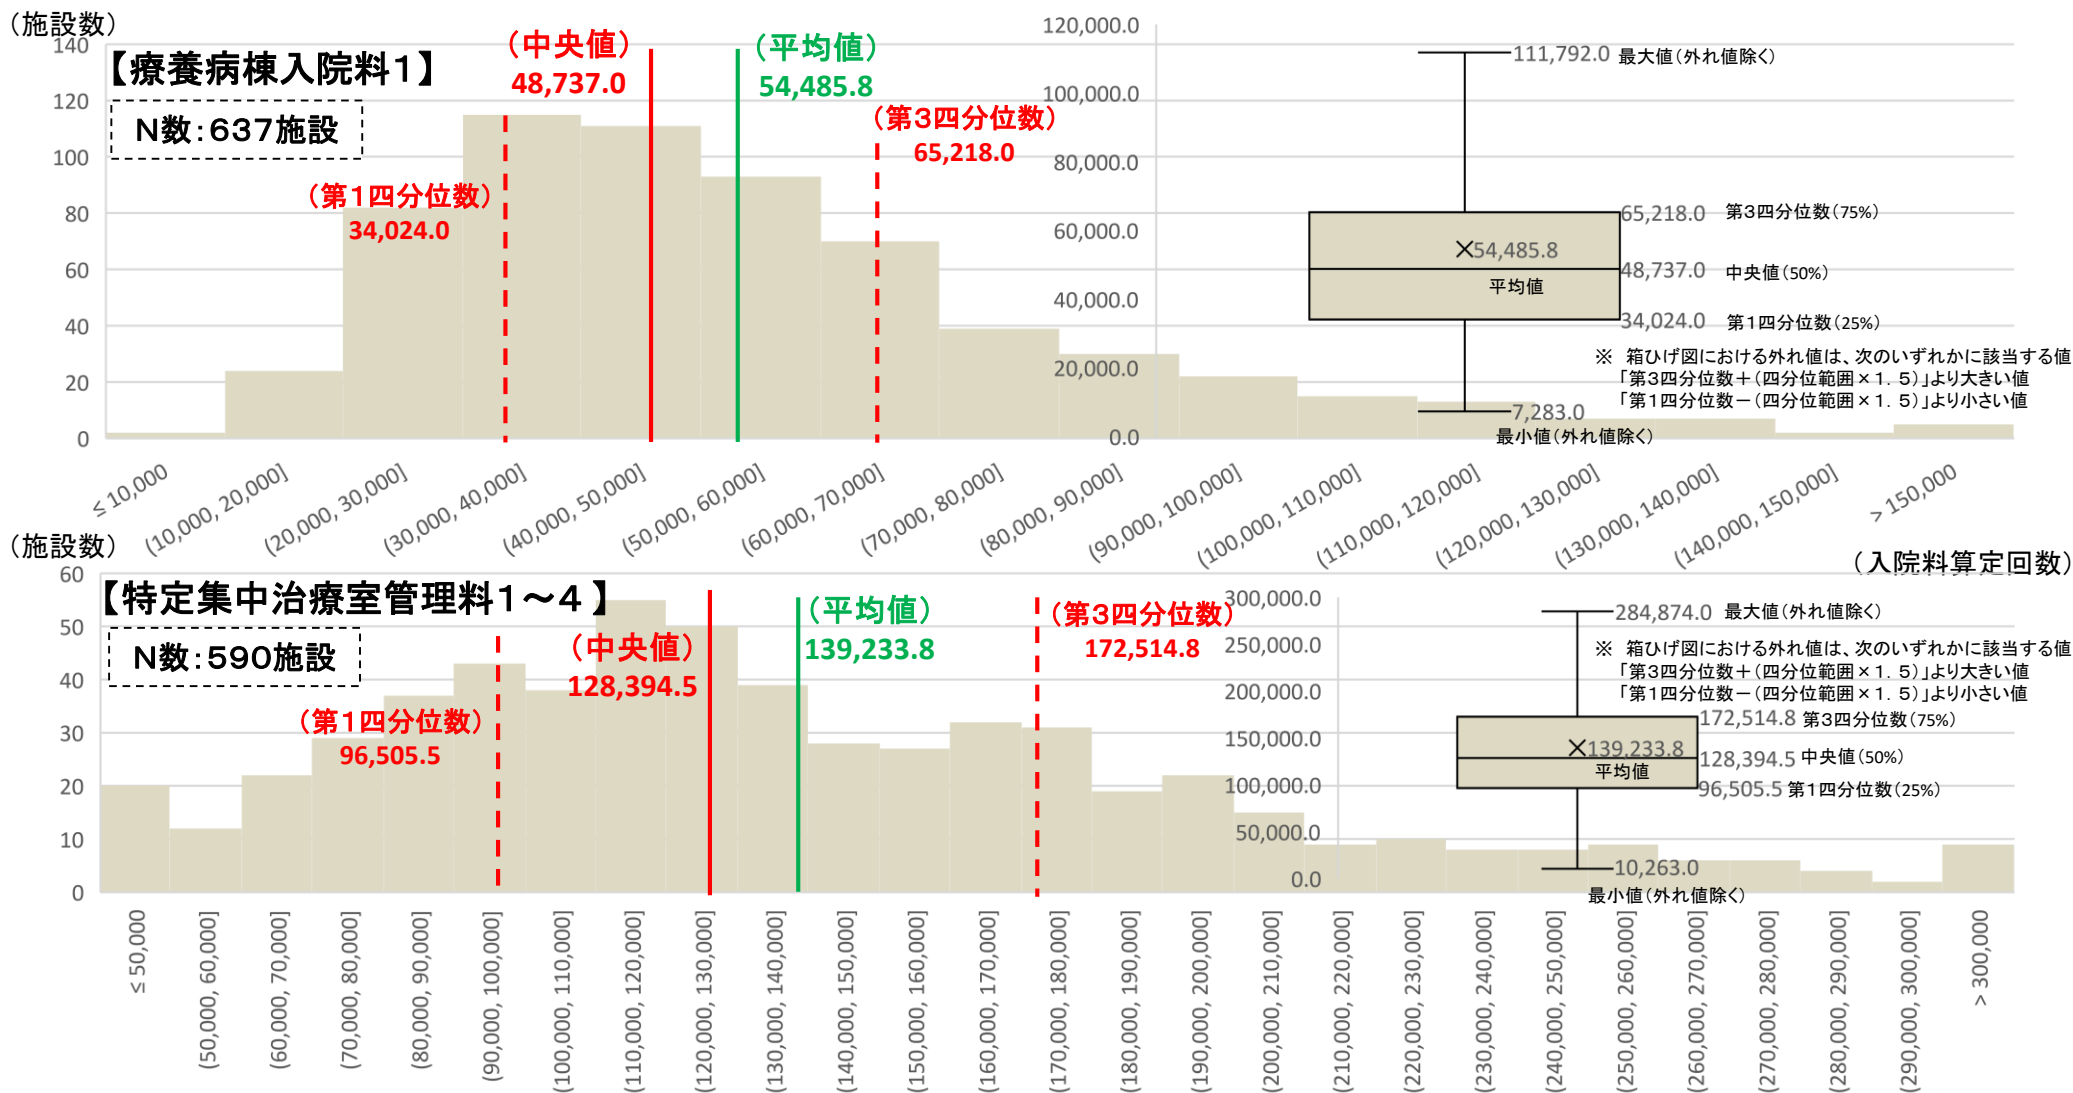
(施設数)
140
120
100
80
60
40
20
0

【療養病棟入院料１】
N数：637施設

（中央値）
48,737.0

（平均値）
54,485.8

（第3四分位数）
65,218.0

（第1四分位数）
34,024.0

120,000.0
100,000.0
80,000.0
60,000.0
40,000.0
20,000.0
0.0

111,792.0 最大値（外れ値除く）
65,218.0 第3四分位数（75%）
×54,485.8
平均値
48,737.0 中央値（50%）
34,024.0 第1四分位数（25%）
※ 箱ひげ図における外れ値は、次のいずれかに該当する値
「第3四分位数＋（四分位範囲×１．５）」より大きい値
「第1四分位数－（四分位範囲×１．５）」より小さい値
7,283.0
最小値（外れ値除く）

≦10,000
(10,000, 20,000]
(20,000, 30,000]
(30,000, 40,000]
(40,000, 50,000]
(50,000, 60,000]
(60,000, 70,000]
(70,000, 80,000]
(80,000, 90,000]
(90,000, 100,000]
(100,000, 110,000]
(110,000, 120,000]
(120,000, 130,000]
(130,000, 140,000]
(140,000, 150,000]
＞150,000

（入院料算定回数）

(施設数)
60
50
40
30
20
10
0

【特定集中治療室管理料１～４】
N数：590施設

（中央値）
128,394.5

（平均値）
139,233.8

（第3四分位数）
172,514.8

（第1四分位数）
96,505.5

300,000.0
250,000.0
200,000.0
150,000.0
100,000.0
50,000.0
0.0

284,874.0 最大値（外れ値除く）
※ 箱ひげ図における外れ値は、次のいずれかに該当する値
「第3四分位数＋（四分位範囲×１．５）」より大きい値
「第1四分位数－（四分位範囲×１．５）」より小さい値
172,514.8 第3四分位数（75%）
×139,233.8
平均値
128,394.5 中央値（50%）
96,505.5 第1四分位数（25%）
10,263.0
最小値（外れ値除く）

≦50,000
(50,000, 60,000]
(60,000, 70,000]
(70,000, 80,000]
(80,000, 90,000]
(90,000, 100,000]
(100,000, 110,000]
(110,000, 120,000]
(120,000, 130,000]
(130,000, 140,000]
(140,000, 150,000]
(150,000, 160,000]
(160,000, 170,000]
(170,000, 180,000]
(180,000, 190,000]
(190,000, 200,000]
(200,000, 210,000]
(210,000, 220,000]
(220,000, 230,000]
(230,000, 240,000]
(240,000, 250,000]
(250,000, 260,000]
(260,000, 270,000]
(270,000, 280,000]
(280,000, 290,000]
(290,000, 300,000]
＞300,000